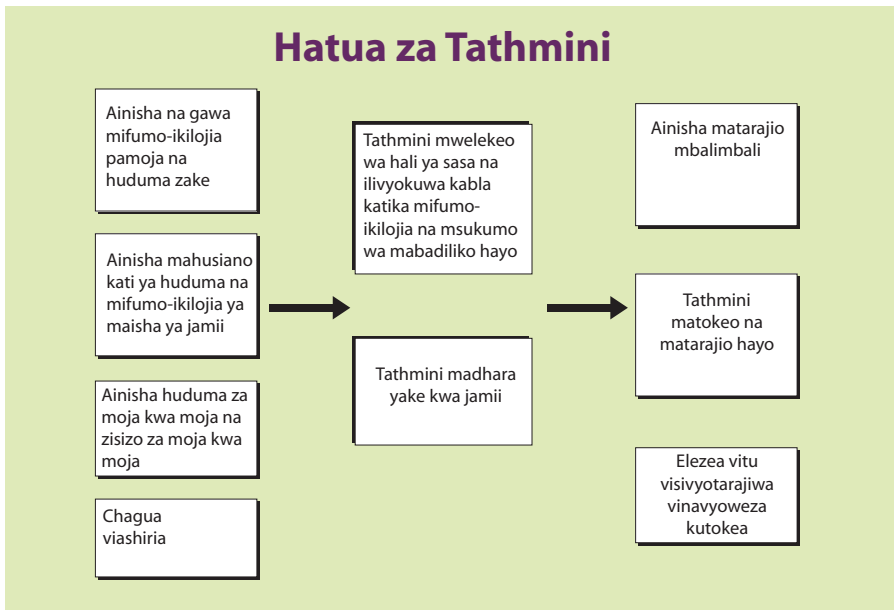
Hatua za Tathmini

Ainisha na gawa mifumo-ikilojia pamoja na huduma zake

Ainisha mahusiano kati ya huduma na mifumo-ikilojia ya maisha ya jamii

Ainisha huduma za moja kwa moja na zisizo za moja kwa moja

Chagua viashiria

Tathmini mwelekeo wa hali ya sasa na ilivyokuwa kabla katika mifumo-ikilojia na msukumo wa mabadiliko hayo

Tathmini madhara yake kwa jamii

Ainisha matarajio mbalimbali

Tathmini matokeo na matarajio hayo

Elezea vitu visivyotarajiwa vinavyoweza kutokea